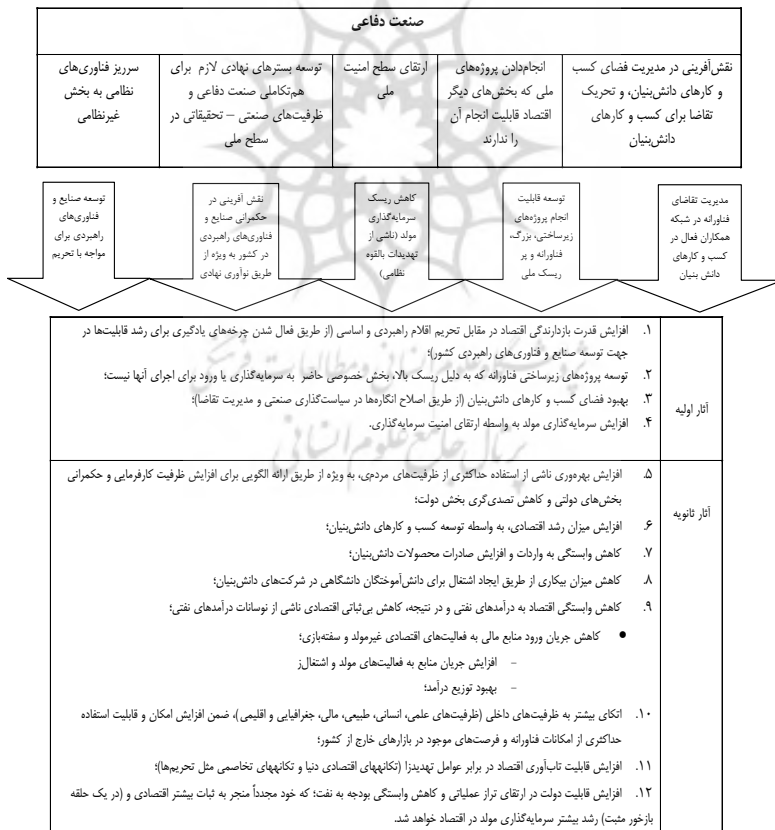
صنعت دفاعی

نقش‌آفرینی در مدیریت فضای کسب و کارهای دانش‌بنیان، و تحریک تقاضا برای کسب و کارهای دانش‌بنیان

انجام‌دادن پروژه‌های ملی که بخش‌های دیگر اقتصاد قابلیت انجام آن را ندارند

ارتقای سطح امنیت ملی

توسعه بسترهای نهادی لازم برای هم‌تکاملی صنعت دفاعی و ظرفیت‌های صنعتی – تحقیقاتی در سطح ملی

سرریز فناوری‌های نظامی به بخش غیرنظامی

مدیریت تقاضای فناورانه در شبکه همکاران فعال در کسب و کارهای دانش بنیان

توسعه قابلیت انجام پروژه‌های زیرساختی، بزرگ، فناورانه و پر ریسک ملی

کاهش ریسک سرمایه‌گذاری مولد (ناشی از تهدیدات بالقوه نظامی)

نقش آفرینی در حکمرانی صنایع و فناوری‌های راهبردی در کشور به ویژه از طریق نوآوری نهادی

توسعه صنایع و فناوری‌های راهبردی برای مواجه با تحریم

| آثار اولیه | ۱. افزایش قدرت بازدارندگی اقتصاد در مقابل تحریم اقلام راهبردی و اساسی (از طریق فعال شدن چرخه‌های یادگیری برای رشد قابلیت‌ها در جهت توسعه صنایع و فناوری‌های راهبردی کشور)؛<br>۲. توسعه پروژه‌های زیرساختی فناورانه که به دلیل ریسک بالا، بخش خصوصی حاضر به سرمایه‌گذاری یا ورود برای اجرای آنها نیست؛<br>۳. بهبود فضای کسب و کارهای دانش‌بنیان (از طریق اصلاح انگاره‌ها در سیاست‌گذاری صنعتی و مدیریت تقاضا)؛<br>۴. افزایش سرمایه‌گذاری مولد به واسطه ارتقای امنیت سرمایه‌گذاری. |
|---|---|
| آثار ثانویه | ۵. افزایش بهره‌وری ناشی از استفاده حداکثری از ظرفیت‌های مردمی، به ویژه از طریق ارائه الگویی برای افزایش ظرفیت کارفرمایی و حکمرانی بخش‌های دولتی و کاهش تصدی‌گری بخش دولت؛<br>۶. افزایش میزان رشد اقتصادی، به واسطه توسعه کسب و کارهای دانش‌بنیان؛<br>۷. کاهش وابستگی به واردات و افزایش صادرات محصولات دانش‌بنیان؛<br>۸. کاهش میزان بیکاری از طریق ایجاد اشتغال برای دانش‌آموختگان دانشگاهی در شرکت‌های دانش‌بنیان؛<br>۹. کاهش وابستگی اقتصاد به درآمدهای نفتی و در نتیجه، کاهش بی‌ثباتی اقتصادی ناشی از نوسانات درآمدهای نفتی؛<br>• کاهش جریان ورود منابع مالی به فعالیت‌های اقتصادی غیرمولد و سفته‌بازی؛<br>– افزایش جریان منابع به فعالیت‌های مولد و اشتغال‌زا<br>– بهبود توزیع درآمد؛<br>۱۰. اتکای بیشتر به ظرفیت‌های داخلی (ظرفیت‌های علمی، انسانی، طبیعی، مالی، جغرافیایی و اقلیمی)، ضمن افزایش امکان و قابلیت استفاده حداکثری از امکانات فناورانه و فرصت‌های موجود در بازارهای خارج از کشور؛<br>۱۱. افزایش قابلیت تاب‌آوری اقتصاد در برابر عوامل تهدیدزا (تکانههای اقتصادی دنیا و تکانههای تخاصمی مثل تحریمها)؛<br>۱۲. افزایش قابلیت دولت در ارتقای تراز عملیاتی و کاهش وابستگی بودجه به نفت؛ که خود مجدداً منجر به ثبات بیشتر اقتصادی و (در یک حلقه بازخور مثبت) رشد بیشتر سرمایه‌گذاری مولد در اقتصاد خواهد شد. |